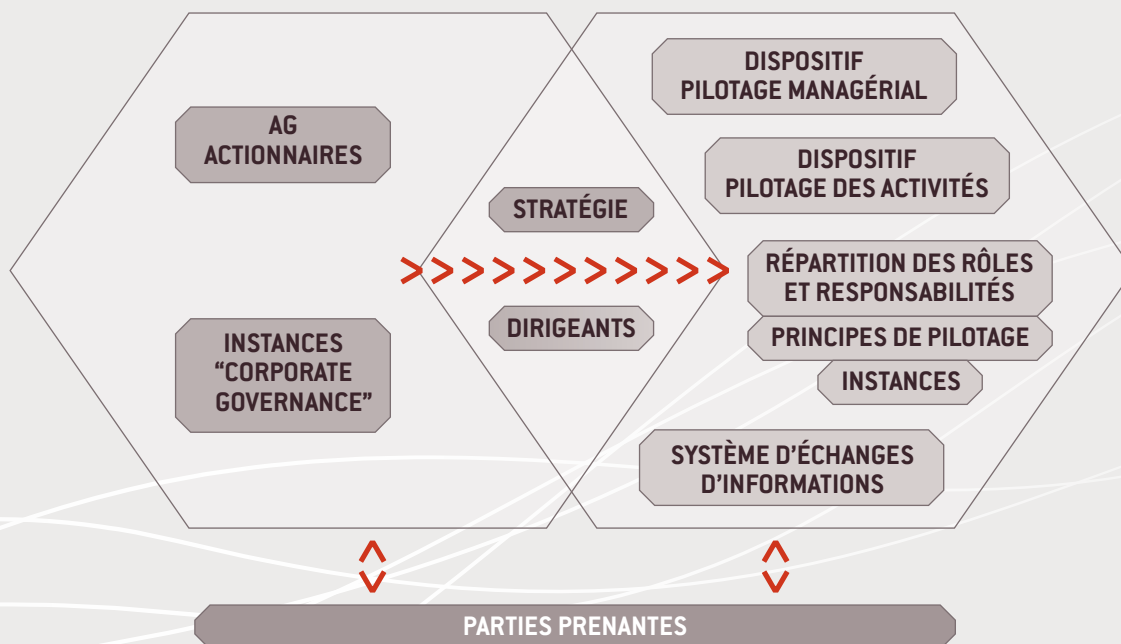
AG ACTIONNAIRES

INSTANCES "CORPORATE GOVERNANCE"

STRATÉGIE

>>>>>>>>>>>

DIRIGEANTS

DISPOSITIF PILOTAGE MANAGÉRIAL

DISPOSITIF PILOTAGE DES ACTIVITÉS

RÉPARTITION DES RÔLES ET RESPONSABILITÉS

PRINCIPES DE PILOTAGE

INSTANCES

SYSTÈME D'ÉCHANGES D'INFORMATIONS

PARTIES PRENANTES